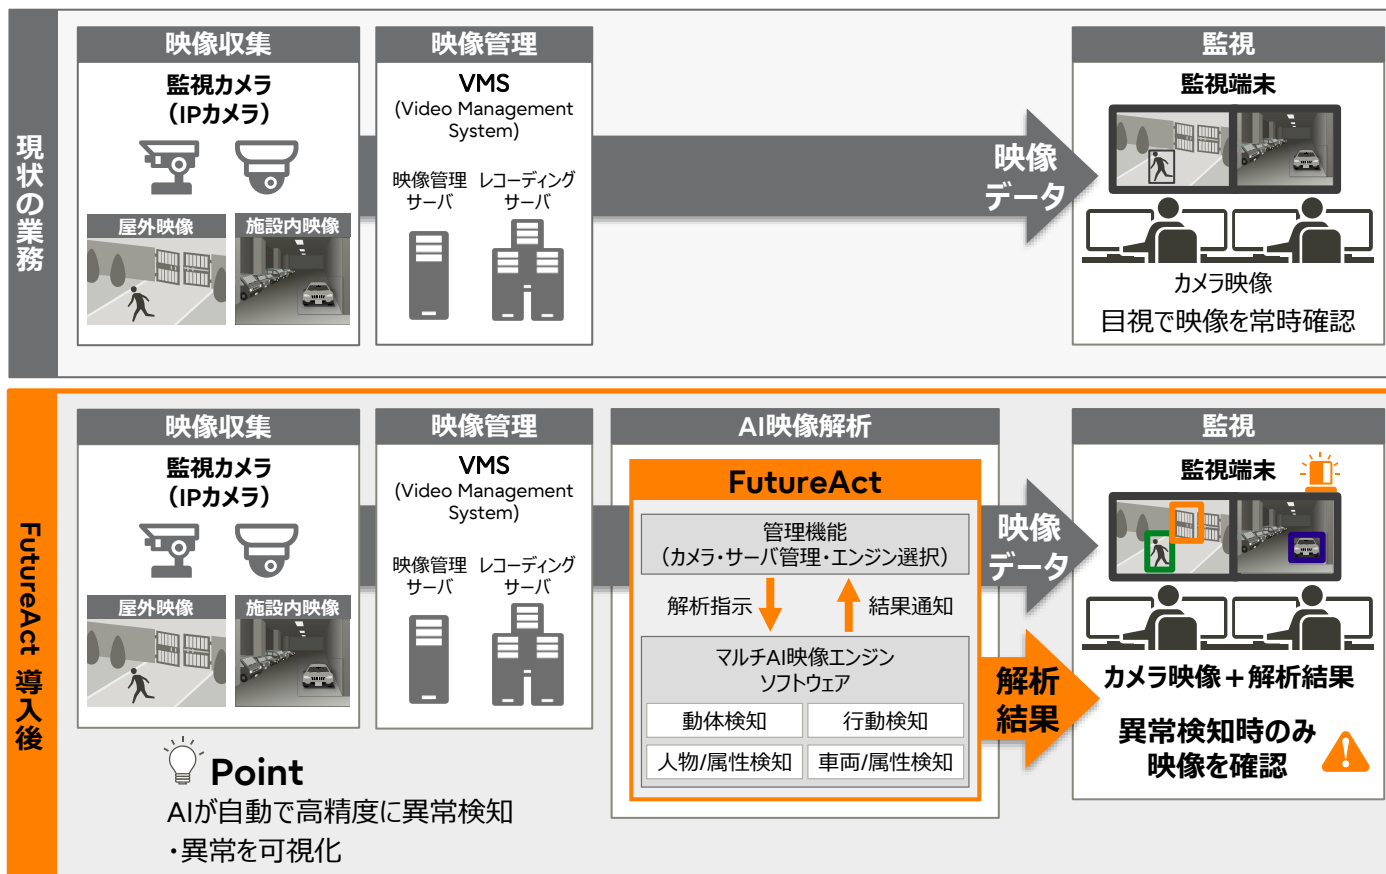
現状の業務

映像収集
監視カメラ
(IPカメラ)
屋外映像
施設内映像

映像管理
VMS
(Video Management System)
映像管理サーバ
レコーディングサーバ

映像データ

監視
監視端末
カメラ映像
目視で映像を常時確認

FutureAct 導入後

映像収集
監視カメラ
(IPカメラ)
屋外映像
施設内映像

映像管理
VMS
(Video Management System)
映像管理サーバ
レコーディングサーバ

AI映像解析
FutureAct
管理機能
(カメラ・サーバ管理・エンジン選択)
解析指示
結果通知
マルチAI映像エンジンソフトウェア

| 動体検知 | 行動検知 |
|---|---|
| 人物/属性検知 | 車両/属性検知 |

映像データ
解析結果

監視
監視端末
カメラ映像＋解析結果
異常検知時のみ映像を確認

Point
AIが自動で高精度に異常検知
・異常を可視化